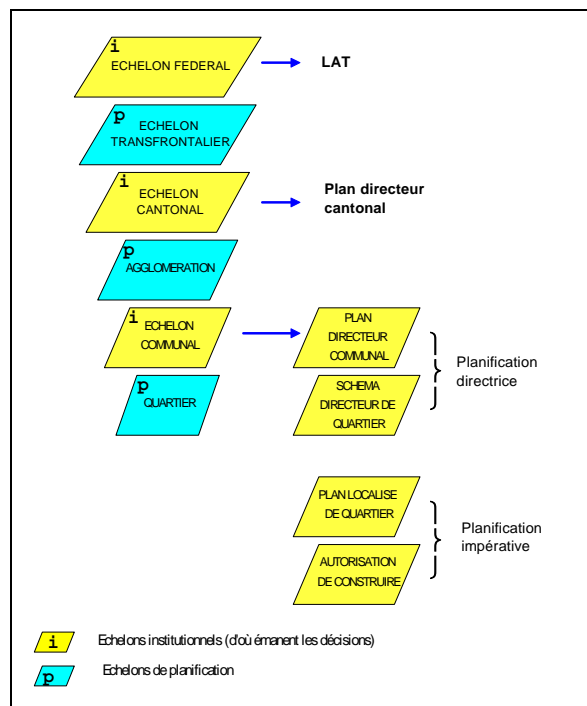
i
ECHELON FEDERAL

LAT

p
ECHELON
TRANSFRONTALIER

i
ECHELON
CANTONAL

Plan directeur cantonal

p
AGGLOMERATION

i
ECHELON
COMMUNAL

PLAN
DIRECTEUR
COMMUNAL

Planification directrice

p
QUARTIER

SCHEMA
DIRECTEUR DE
QUARTIER

PLAN LOCALISE
DE QUARTIER

Planification impérative

AUTORISATION
DE CONSTRUIRE

i Echelons institutionnels (d'où émanent les décisions)

p Echelons de planification